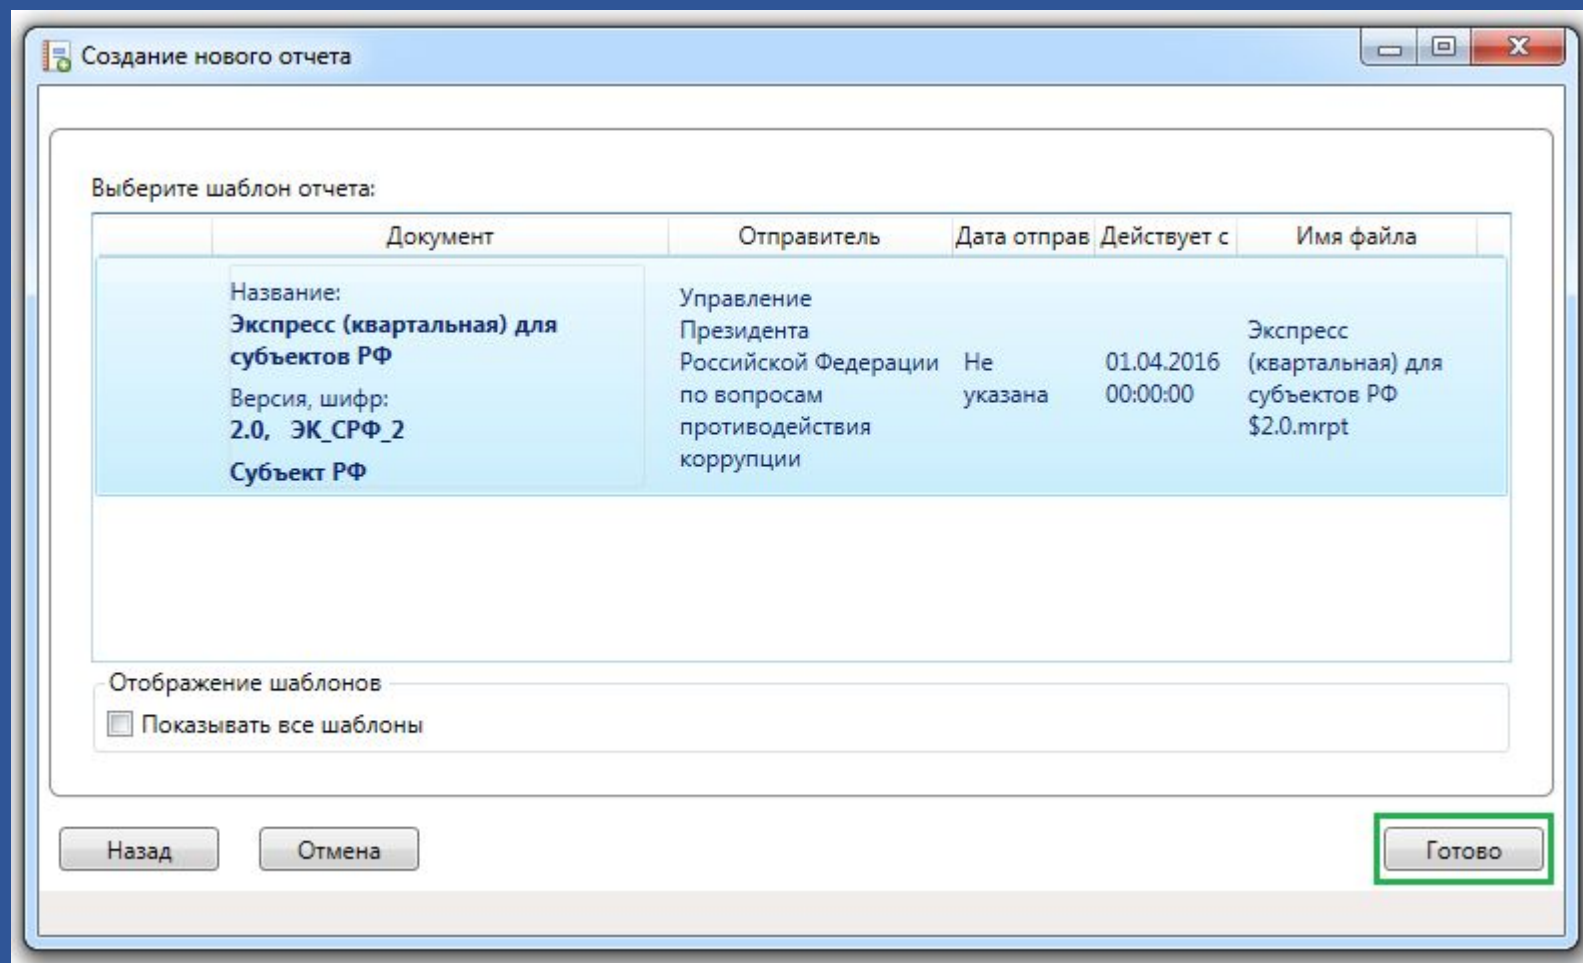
Создание нового отчета

Выберите шаблон отчета:

| | Документ | Отправитель | Дата отправ | Действует с | Имя файла |
|---|---|---|---|---|---|
| | Название: **Экспресс (квартальная) для субъектов РФ** Версия, шифр: **2.0, ЭК_СРФ_2** **Субъект РФ** | Управление Президента Российской Федерации по вопросам противодействия коррупции | Не указана | 01.04.2016 00:00:00 | Экспресс (квартальная) для субъектов РФ $2.0.mrpt |

Отображение шаблонов
Показывать все шаблоны

Назад
Отмена
Готово